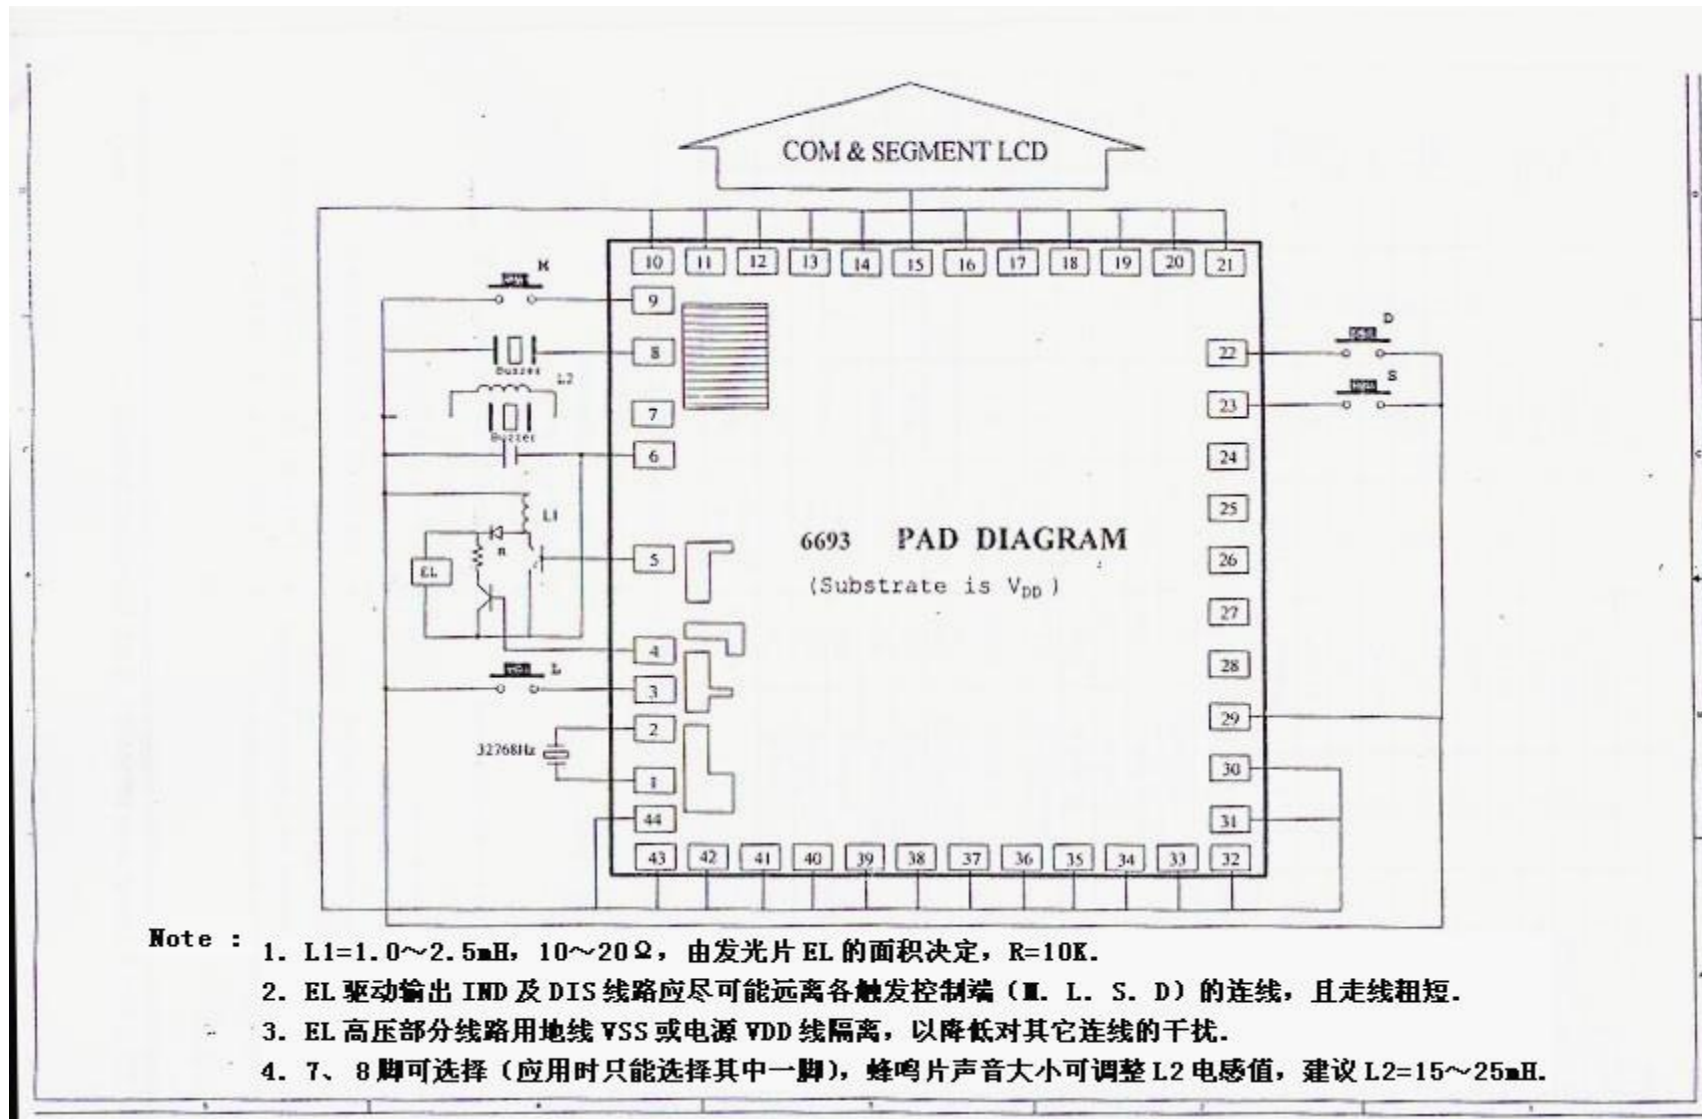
COM & SEGMENT LCD

10 11 12 13 14 15 16 17 18 19 20 21

M

9

8

Buzzer

L2

7

Buzzer

6

L1

R

EL

5

4

L

3

2

32768Hz

1

44

43 42 41 40 39 38 37 36 35 34 33 32

D

22

S

23

24

25

26

27

28

29

30

31

6693 PAD DIAGRAM

(Substrate is $V_{DD}$ )

Note : 1. L1=1.0~2.5mH, 10~20Ω, 由发光片 EL 的面积决定, R=10K.

2. EL 驱动输出 IND 及 DIS 线路应尽可能远离各触发控制端 (M. L. S. D) 的连线, 且走线粗短.

3. EL 高压部分线路用地线 VSS 或电源 VDD 线隔离, 以降低对其它连线的干扰.

4. 7、8 脚可选择 (应用时只能选择其中一脚), 蜂鸣片声音大小可调整 L2 电感值, 建议 L2=15~25mH.